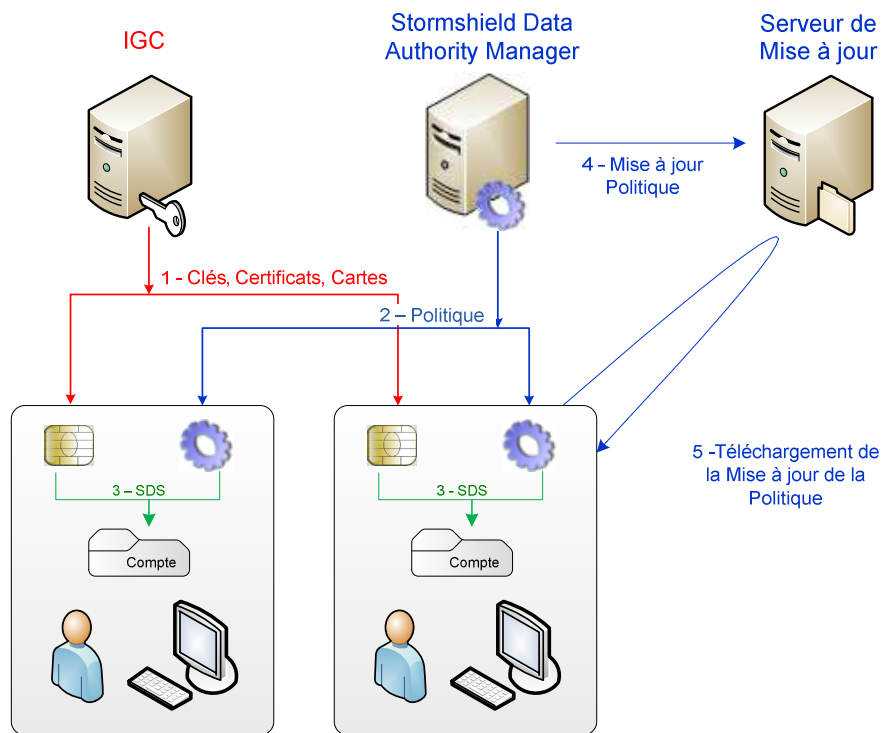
IGC

Stormshield Data Authority Manager

Serveur de Mise à jour

4 - Mise à jour Politique

1 - Clés, Certificats, Cartes

2 – Politique

3 – SDS

Compte

3 - SDS

Compte

5 -Téléchargement de la Mise à jour de la Politique